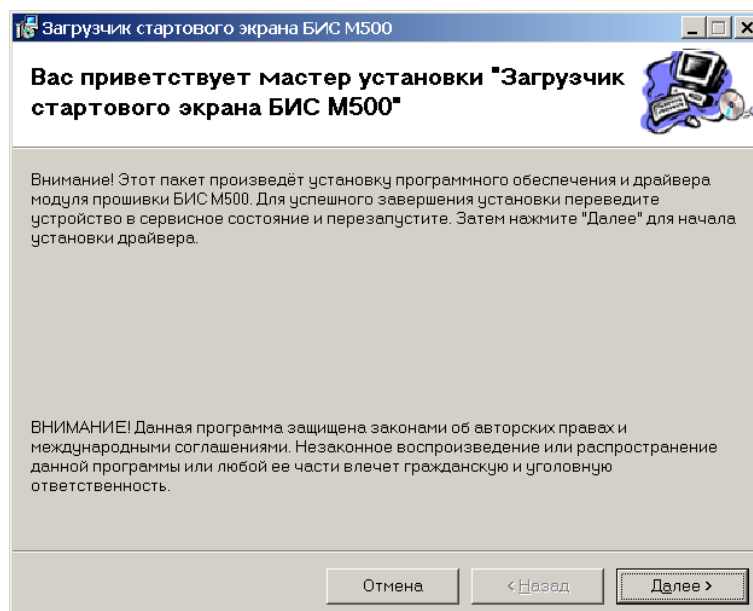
Загрузчик стартового экрана БИС М500

Вас приветствует мастер установки "Загрузчик стартового экрана БИС М500"

Внимание! Этот пакет произведёт установку программного обеспечения и драйвера модуля прошивки БИС М500. Для успешного завершения установки переведите устройство в сервисное состояние и перезапустите. Затем нажмите "Далее" для начала установки драйвера.

ВНИМАНИЕ! Данная программа защищена законами об авторских правах и международными соглашениями. Незаконное воспроизведение или распространение данной программы или любой ее части влечет гражданскую и уголовную ответственность.

Отмена

< Назад

Далее >